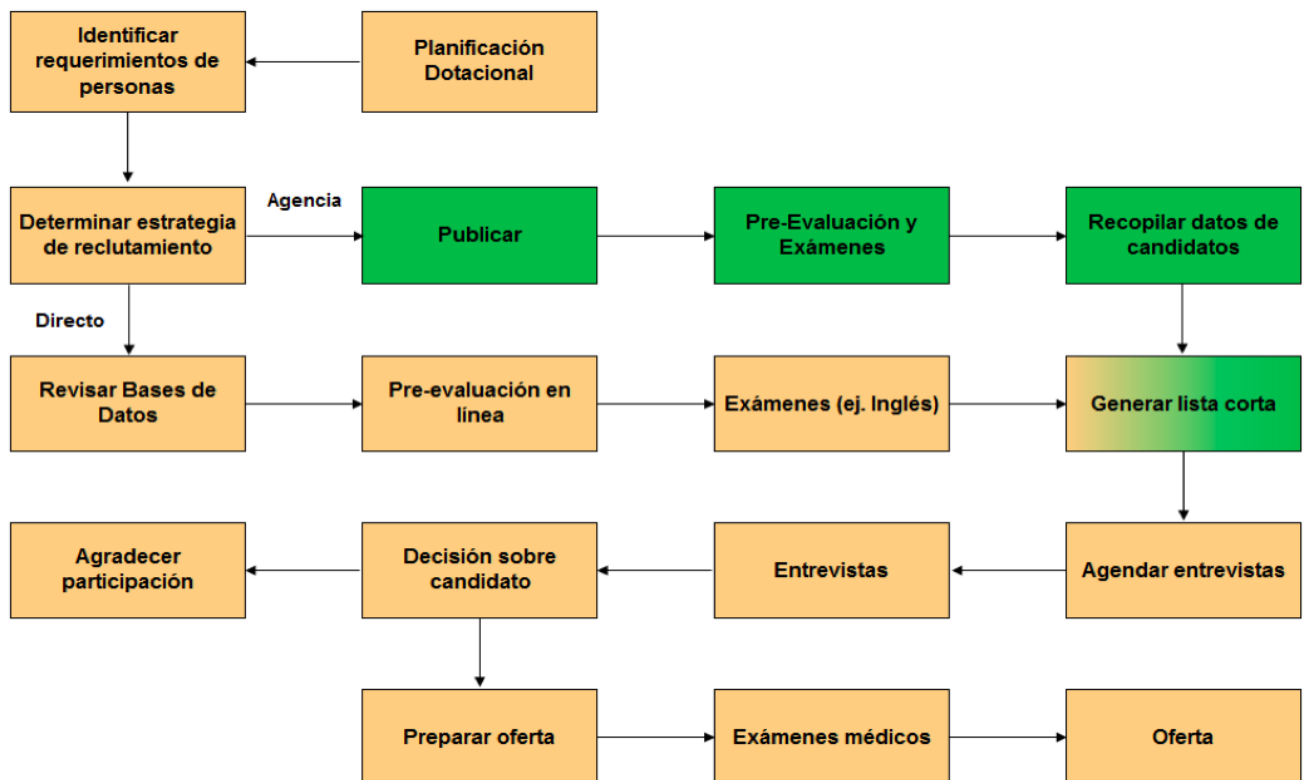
Identificar requerimientos de personas

Planificación Dotacional

Agencia

Determinar estrategia de reclutamiento

Publicar

Pre-Evaluación y Exámenes

Recopilar datos de candidatos

Directo

Revisar Bases de Datos

Pre-evaluación en línea

Exámenes (ej. Inglés)

Generar lista corta

Agradecer participación

Decisión sobre candidato

Entrevistas

Agendar entrevistas

Preparar oferta

Exámenes médicos

Oferta